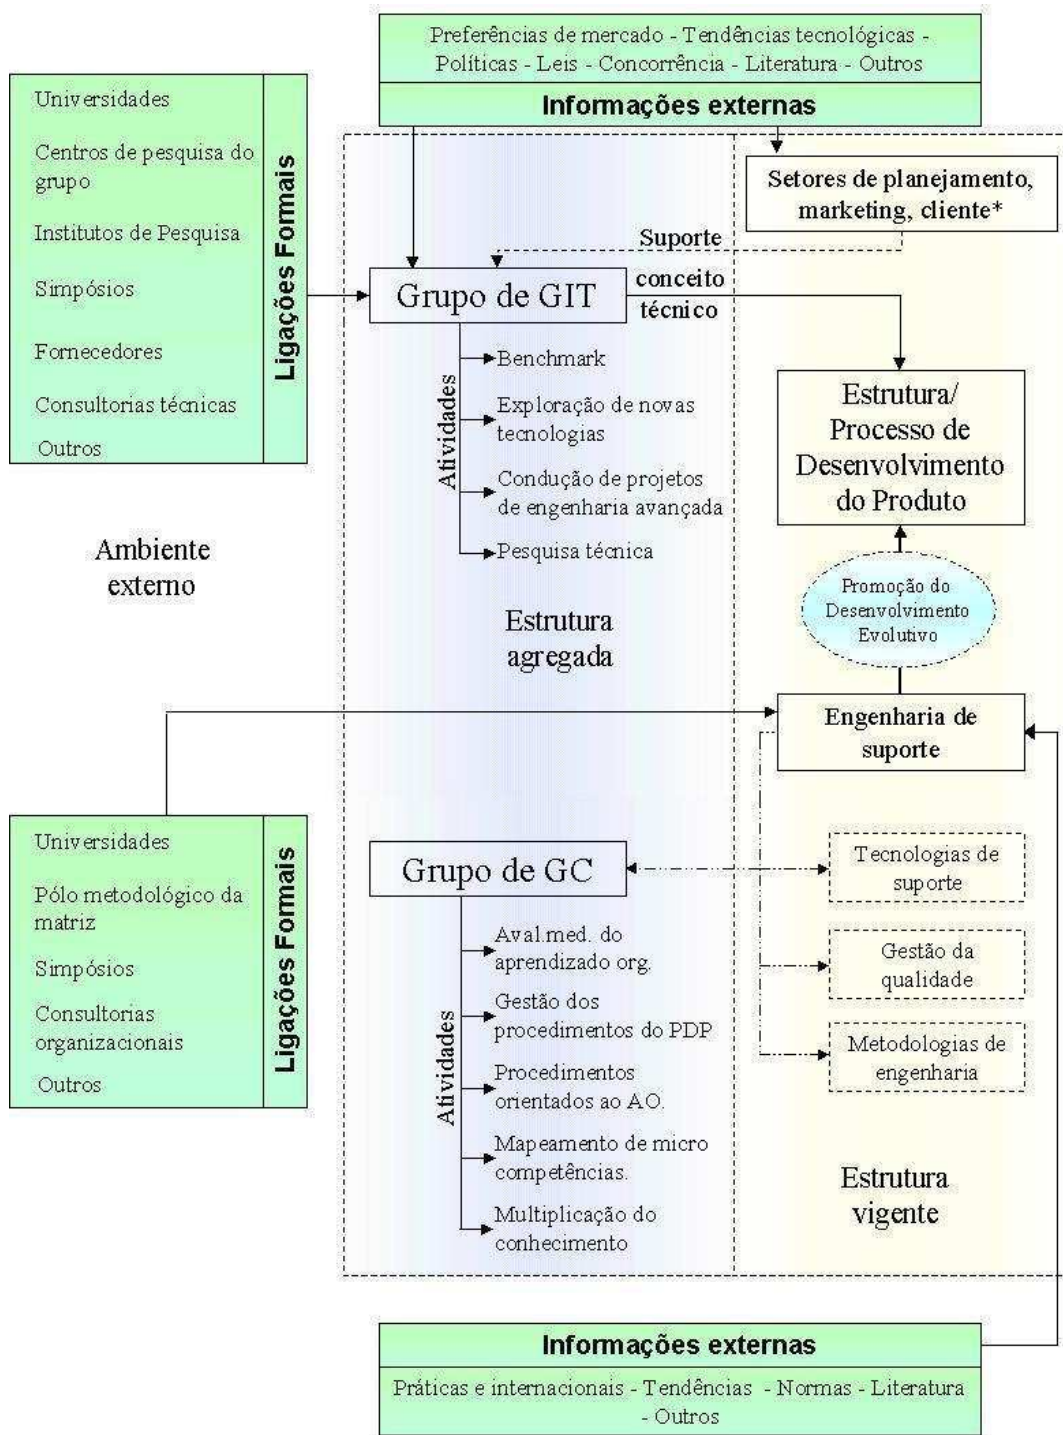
Preferências de mercado - Tendências tecnológicas - Políticas - Leis - Concorrência - Literatura - Outros

Informações externas

Universidades

Centros de pesquisa do grupo

Institutos de Pesquisa

Simpósios

Fornecedores

Consultorias técnicas

Outros

Ligações Formais

Setores de planejamento, marketing, cliente*

Suporte

Grupo de GIT

conceito técnico

Atividades

Benchmark

Exploração de novas tecnologias

Condução de projetos de engenharia avançada

Pesquisa técnica

Estrutura/ Processo de Desenvolvimento do Produto

Ambiente externo

Promoção do Desenvolvimento Evolutivo

Estrutura agregada

Engenharia de suporte

Universidades

Pólo metodológico da matriz

Simpósios

Consultorias organizacionais

Outros

Ligações Formais

Grupo de GC

Tecnologias de suporte

Atividades

Aval.med. do aprendizado org.

Gestão dos procedimentos do PDP

Procedimentos orientados ao A.O.

Mapeamento de micro competências.

Multiplicação do conhecimento

Gestão da qualidade

Metodologias de engenharia

Estrutura vigente

Informações externas

Práticas e internacionais - Tendências - Normas - Literatura - Outros